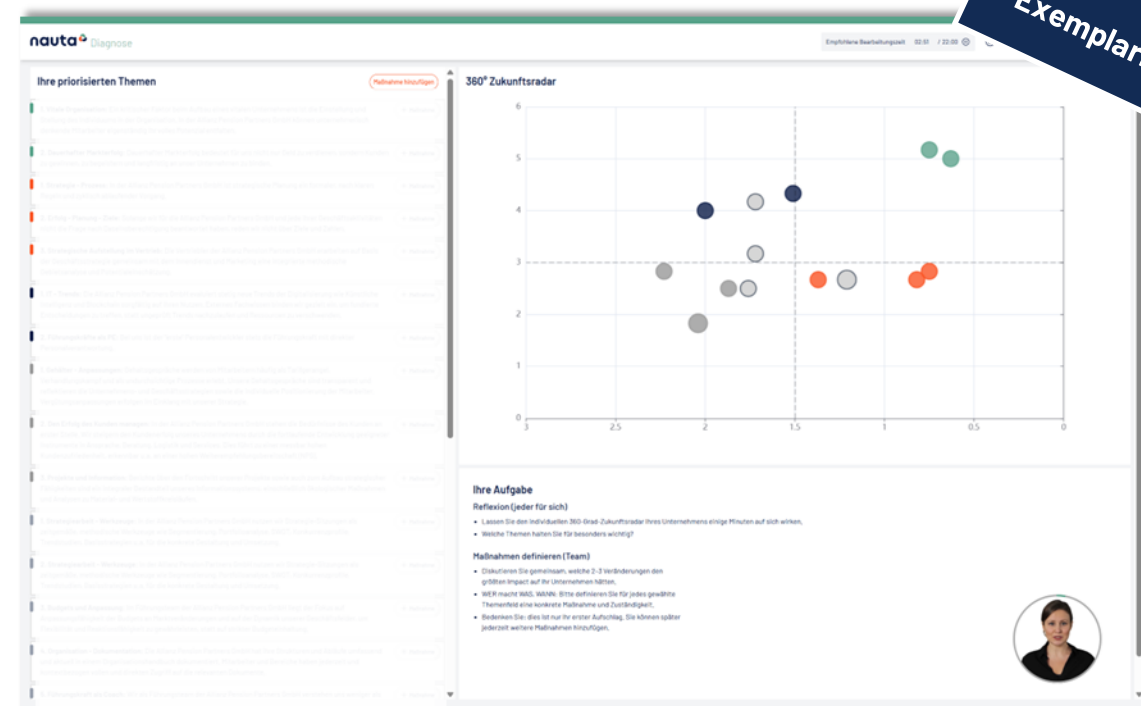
Exemplar

nauta Diagnose

Empfohlene Bearbeitungszeit 02:51 / 22:00

Ihre priorisierten Themen

Maßnahme hinzufügen

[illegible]

360° Zukunftsradar

6
5
4
3
2
1
0

3
2.5
2
1.5
1
0.5
0

Ihre Aufgabe

Reflexion (jeder für sich)

• Lassen Sie den individuellen 360-Grad-Zukunftsradar Ihres Unternehmens einige Minuten auf sich wirken.
• Welche Themen halten Sie für besonders wichtig?

Maßnahmen definieren (Team)

• Diskutieren Sie gemeinsam, welche 2-3 Veränderungen den größten Impact auf Ihr Unternehmen hätten.
• WER macht WAS, WANN: Bitte definieren Sie für jedes gewählte Themenfeld eine konkrete Maßnahme und Zuständigkeit.
• Bedenken Sie: dies ist nur Ihr erster Aufschlag. Sie können später jederzeit weitere Maßnahmen hinzufügen.